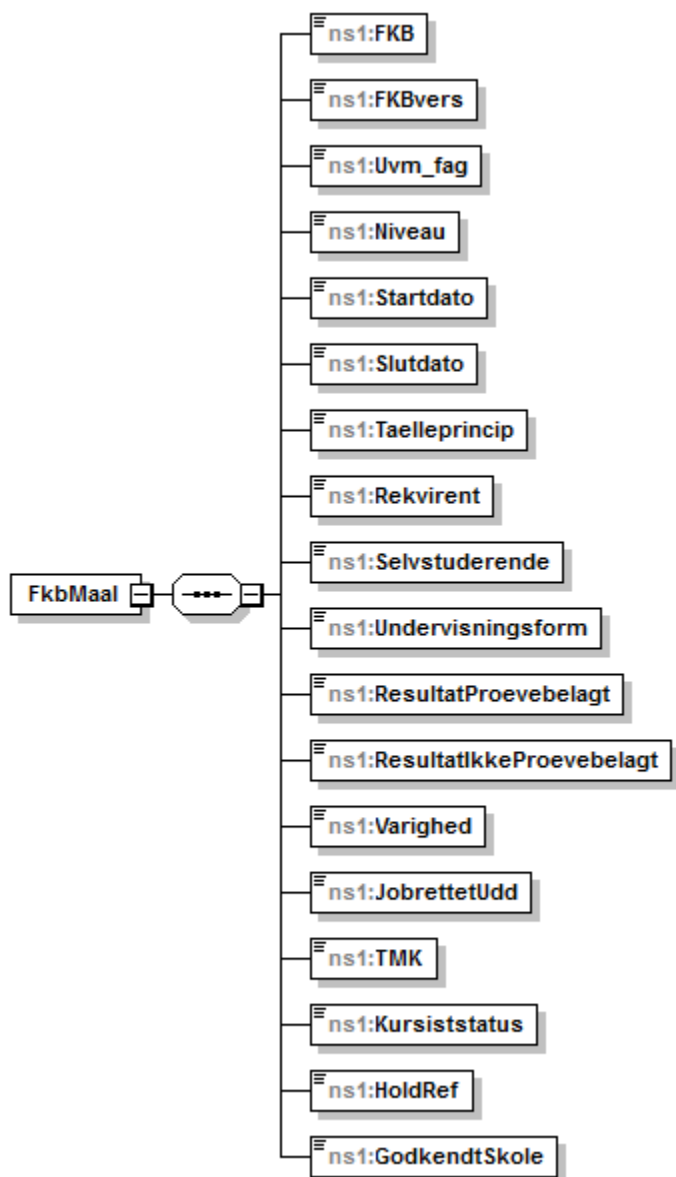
FkbMaal

ns1:FKB

ns1:FKBvers

ns1:Uvm_fag

ns1:Niveau

ns1:Startdato

ns1:Slutdato

ns1:Taelleprincip

ns1:Rekvirent

ns1:Selvstuderende

ns1:Undervisningsform

ns1:ResultatProevebelagt

ns1:ResultatIkkeProevebelagt

ns1:Varighed

ns1:JobrettetUdd

ns1:TMK

ns1:Kursiststatus

ns1:HoldRef

ns1:GodkendtSkole